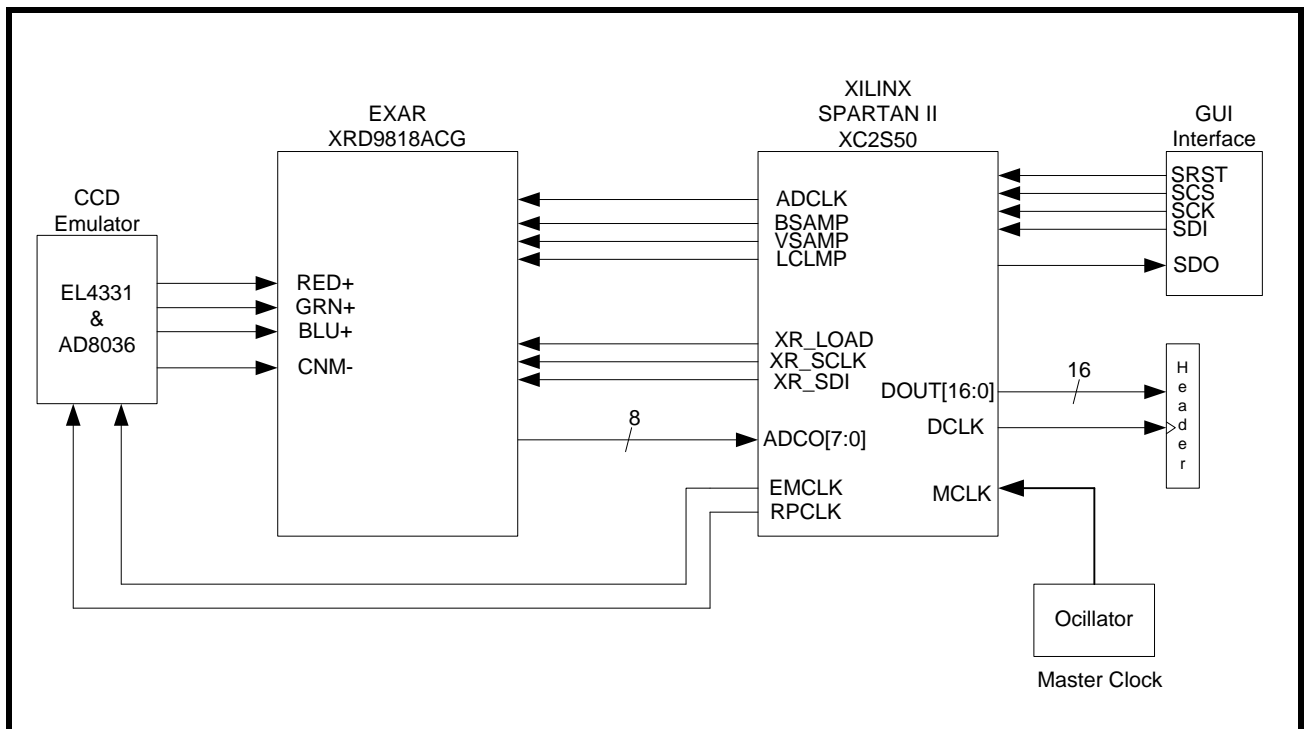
EXAR
XRD9818ACG

XILINX
SPARTAN II
XC2S50

GUI
Interface

CCD
Emulator

EL4331
&
AD8036

RED+
GRN+
BLU+
CNM-

ADCLK
BSAMP
VSAMP
LCLMP

SRST
SCS
SCK
SDI
SDO

XR_LOAD
XR_SCLK
XR_SDI

DOUT[16:0]
16
DCLK

H
e
a
d
e
r

8
ADCO[7:0]

EMCLK
RPCLK
MCLK

Oscillator

Master Clock